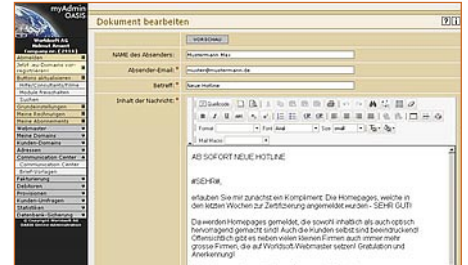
myAdmin OASIS

Dokument bearbeiten

?|i

Worldsoft AG
Helmut Ammelt
Company-Nr. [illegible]

Anmelden
Jetzt ein Domains zum registrieren
Buttons aktualisieren
Hilfe/Consultants/Fehler
Module freischalten
Suchen
Grundeinstellungen
Meine Rechnungen
Meine Abonnements
Webmaster
Meine Domains
Kunden-Domains
Adressen
Communication Center
Communication Center
Brief-Vorlagen
Fakturierung
Debitoren
Provisionen
Kunden-Umfragen
Statistiken
Datenbank-Sicherung

VORSCHAU

NAME des Absenders: Mustermann Max

Absender-Email: * muster@mustermann.de

Betreff: * Neue Hotline

Inhalt der Nachricht: *

Quellcode

Format | Font Arial | Size small

Mail Macro

AB SOFORT NEUE HOTLINE

#SEHR#,

erlauben Sie mir zunächst ein Kompliment: Die Homepages, welche in den letzten Wochen zur Zertifizierung angemeldet wurden - SEHR GUT!

Da werden Homepages gemeldet, die sowohl inhaltlich als auch optisch hervorragend gemacht sind! Auch die Kunden selbst sind beeindruckend! Offensichtlich gibt es neben vielen kleinen Firmen auch immer mehr grosse Firmen, die auf Worldsoft-Webmaster setzen! Gratulation und Anerkennung!